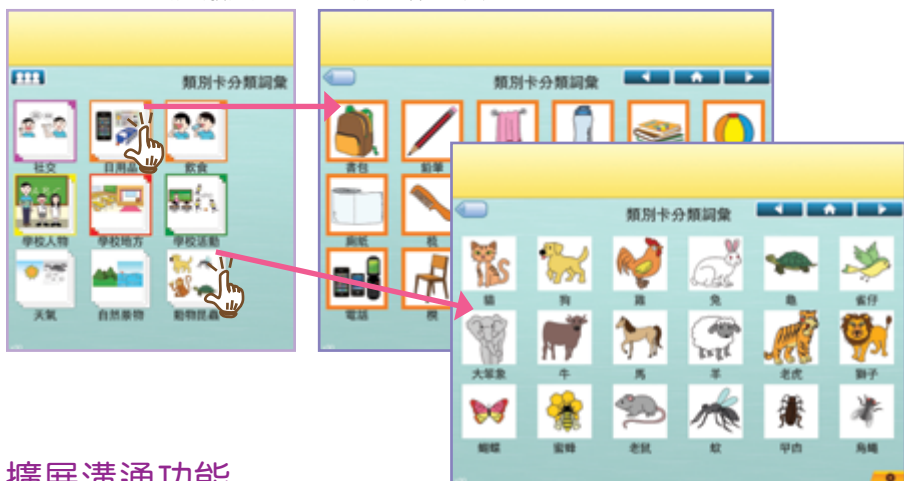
類別卡分類詞彙

社交
日用品
飲食
學校人物
學校地方
學校活動
天氣
自然景物
動物昆蟲

類別卡分類詞彙

書包
鉛筆
廁紙
梳
電話
櫈

類別卡分類詞彙

貓
狗
雞
兔
龜
雀仔
大笨象
牛
馬
羊
老虎
獅子
蝴蝶
蜜蜂
老鼠
蚊
甲甴
烏蠅

擴展溝通功能